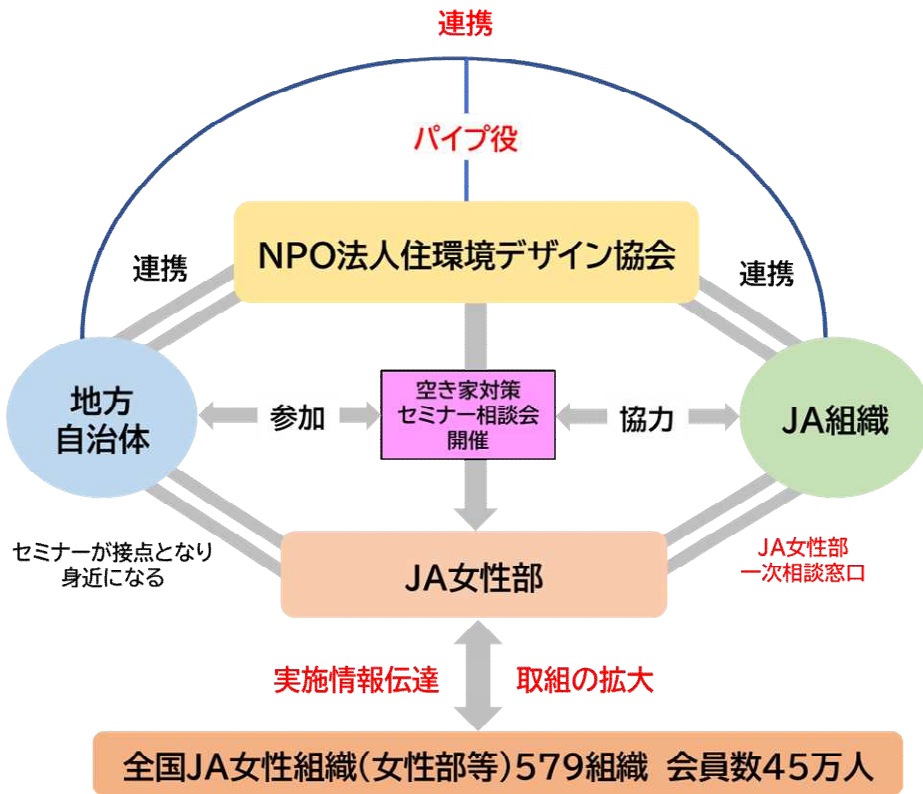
連携

パイプ役

連携

NPO法人住環境デザイン協会

連携

地方
自治体

参加

空き家対策
セミナー相談会
開催

協力

JA組織

セミナーが接点となり
身近になる

JA女性部

JA女性部
一次相談窓口

実施情報伝達

取組の拡大

全国JA女性組織(女性部等)579組織　会員数45万人